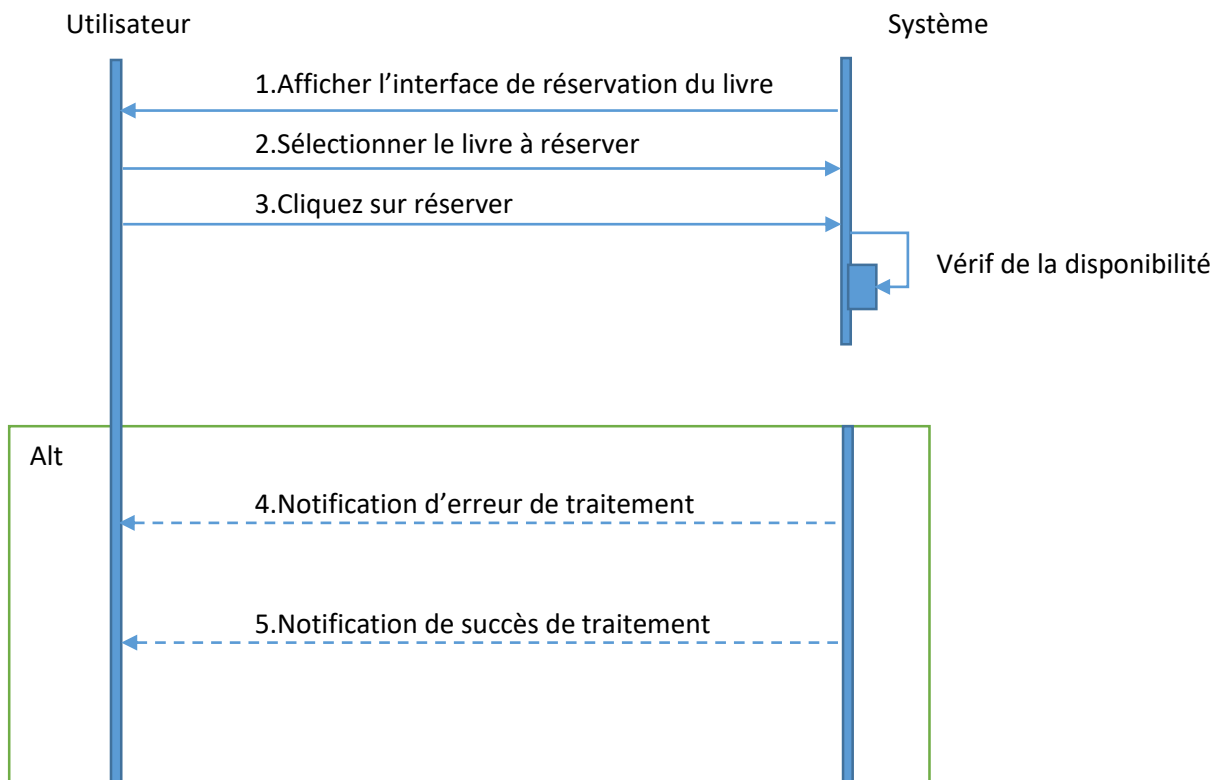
Utilisateur

Système

1.Afficher l’interface de réservation du livre

2.Sélectionner le livre à réserver

3.Cliquez sur réserver

Vérif de la disponibilité

Alt

4.Notification d’erreur de traitement

5.Notification de succès de traitement